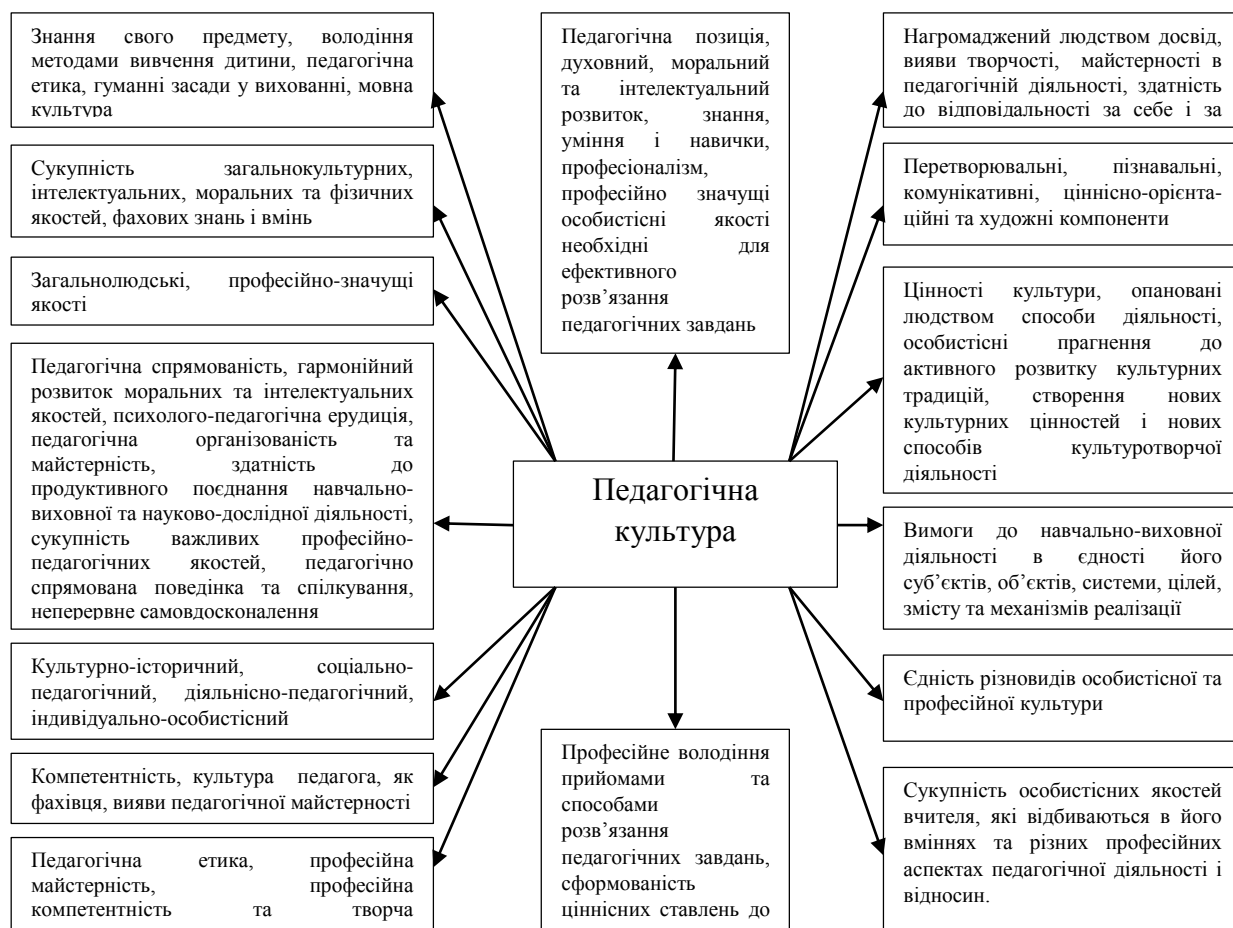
Знання свого предмету, володіння методами вивчення дитини, педагогічна етика, гуманні засади у вихованні, мовна культура

Сукупність загальнокультурних, інтелектуальних, моральних та фізичних якостей, фахових знань і вмінь

Загальнолюдські, професійно-значущі якості

Педагогічна спрямованість, гармонійний розвиток моральних та інтелектуальних якостей, психолого-педагогічна ерудиція, педагогічна організованість та майстерність, здатність до продуктивного поєднання навчально-виховної та науково-дослідної діяльності, сукупність важливих професійно-педагогічних якостей, педагогічно спрямована поведінка та спілкування, неперервне самовдосконалення

Культурно-історичний, соціально-педагогічний, діяльнісно-педагогічний, індивідуально-особистісний

Компетентність, культура педагога, як фахівця, вияви педагогічної майстерності

Педагогічна етика, професійна майстерність, професійна компетентність та творча

Педагогічна позиція, духовний, моральний та інтелектуальний розвиток, знання, уміння і навички, професіоналізм, професійно значущі особистісні якості необхідні для ефективного розв’язання педагогічних завдань

Педагогічна культура

Професійне володіння прийомами та способами розв’язання педагогічних завдань, сформованість ціннісних ставлень до

Нагромаджений людством досвід, вияви творчості, майстерності в педагогічній діяльності, здатність до відповідальності за себе і за

Перетворювальні, пізнавальні, комунікативні, ціннісно-орієнтаційні та художні компоненти

Цінності культури, опановані людством способи діяльності, особистісні прагнення до активного розвитку культурних традицій, створення нових культурних цінностей і нових способів культуротворчої діяльності

Вимоги до навчально-виховної діяльності в єдності його суб’єктів, об’єктів, системи, цілей, змісту та механізмів реалізації

Єдність різновидів особистісної та професійної культури

Сукупність особистісних якостей вчителя, які відбиваються в його вміннях та різних професійних аспектах педагогічної діяльності і відносин.